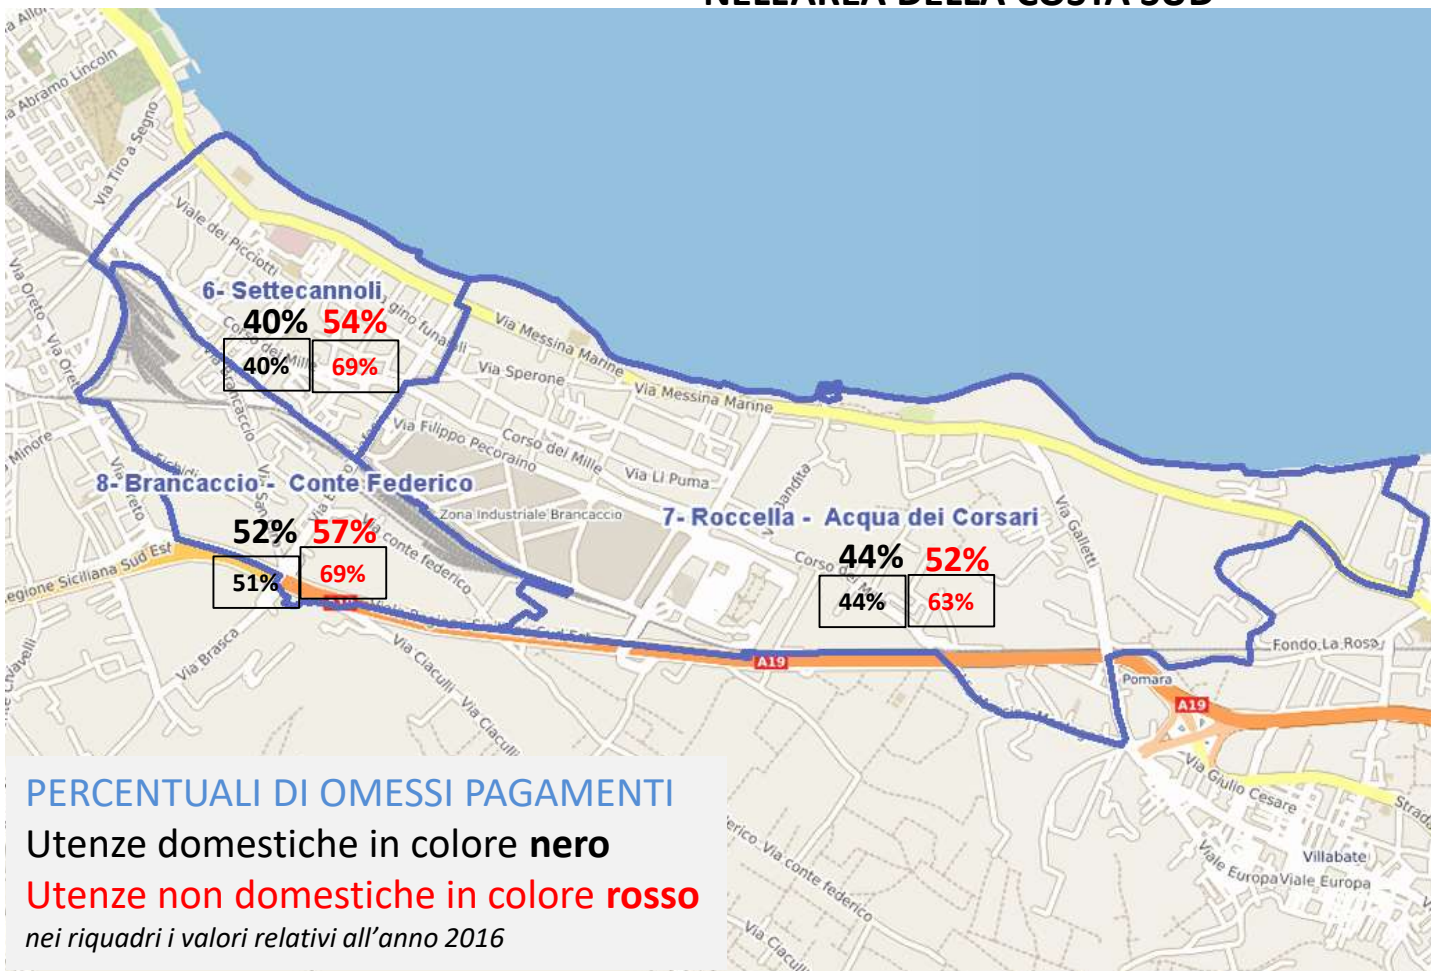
NELL'AREA DELLA COSTA SUD

Via Abramo Lincoln
Via Tiro a Segno
Viale dei Picciotti
Via Oreto
6- Settecannoli
40% 54%
40%
69%
Via Messina Marine
Via Sperone
Via Messina Marine
Via Filippo Pecoraino
Corso dei Mille
Via Li Puma
8- Brancaccio - Conte Federico
Zona Industriale Brancaccio
Via conte federico
7- Roccella - Acqua dei Corsari
Via Galletti
52% 57%
51%
69%
44% 52%
44%
63%
Autostrada Regione Siciliana Sud Est
Via Brasca
Via Ciaculli
Via Ciaculli
A19
Fondo La Rosa
Pomara
A19
Via Giulio Cesare
Villabate
Viale Europa Viale Europa
Via conte federico
Via Ciaculli

PERCENTUALI DI OMESSI PAGAMENTI
Utenze domestiche in colore nero
Utenze non domestiche in colore rosso
nei riquadri i valori relativi all'anno 2016